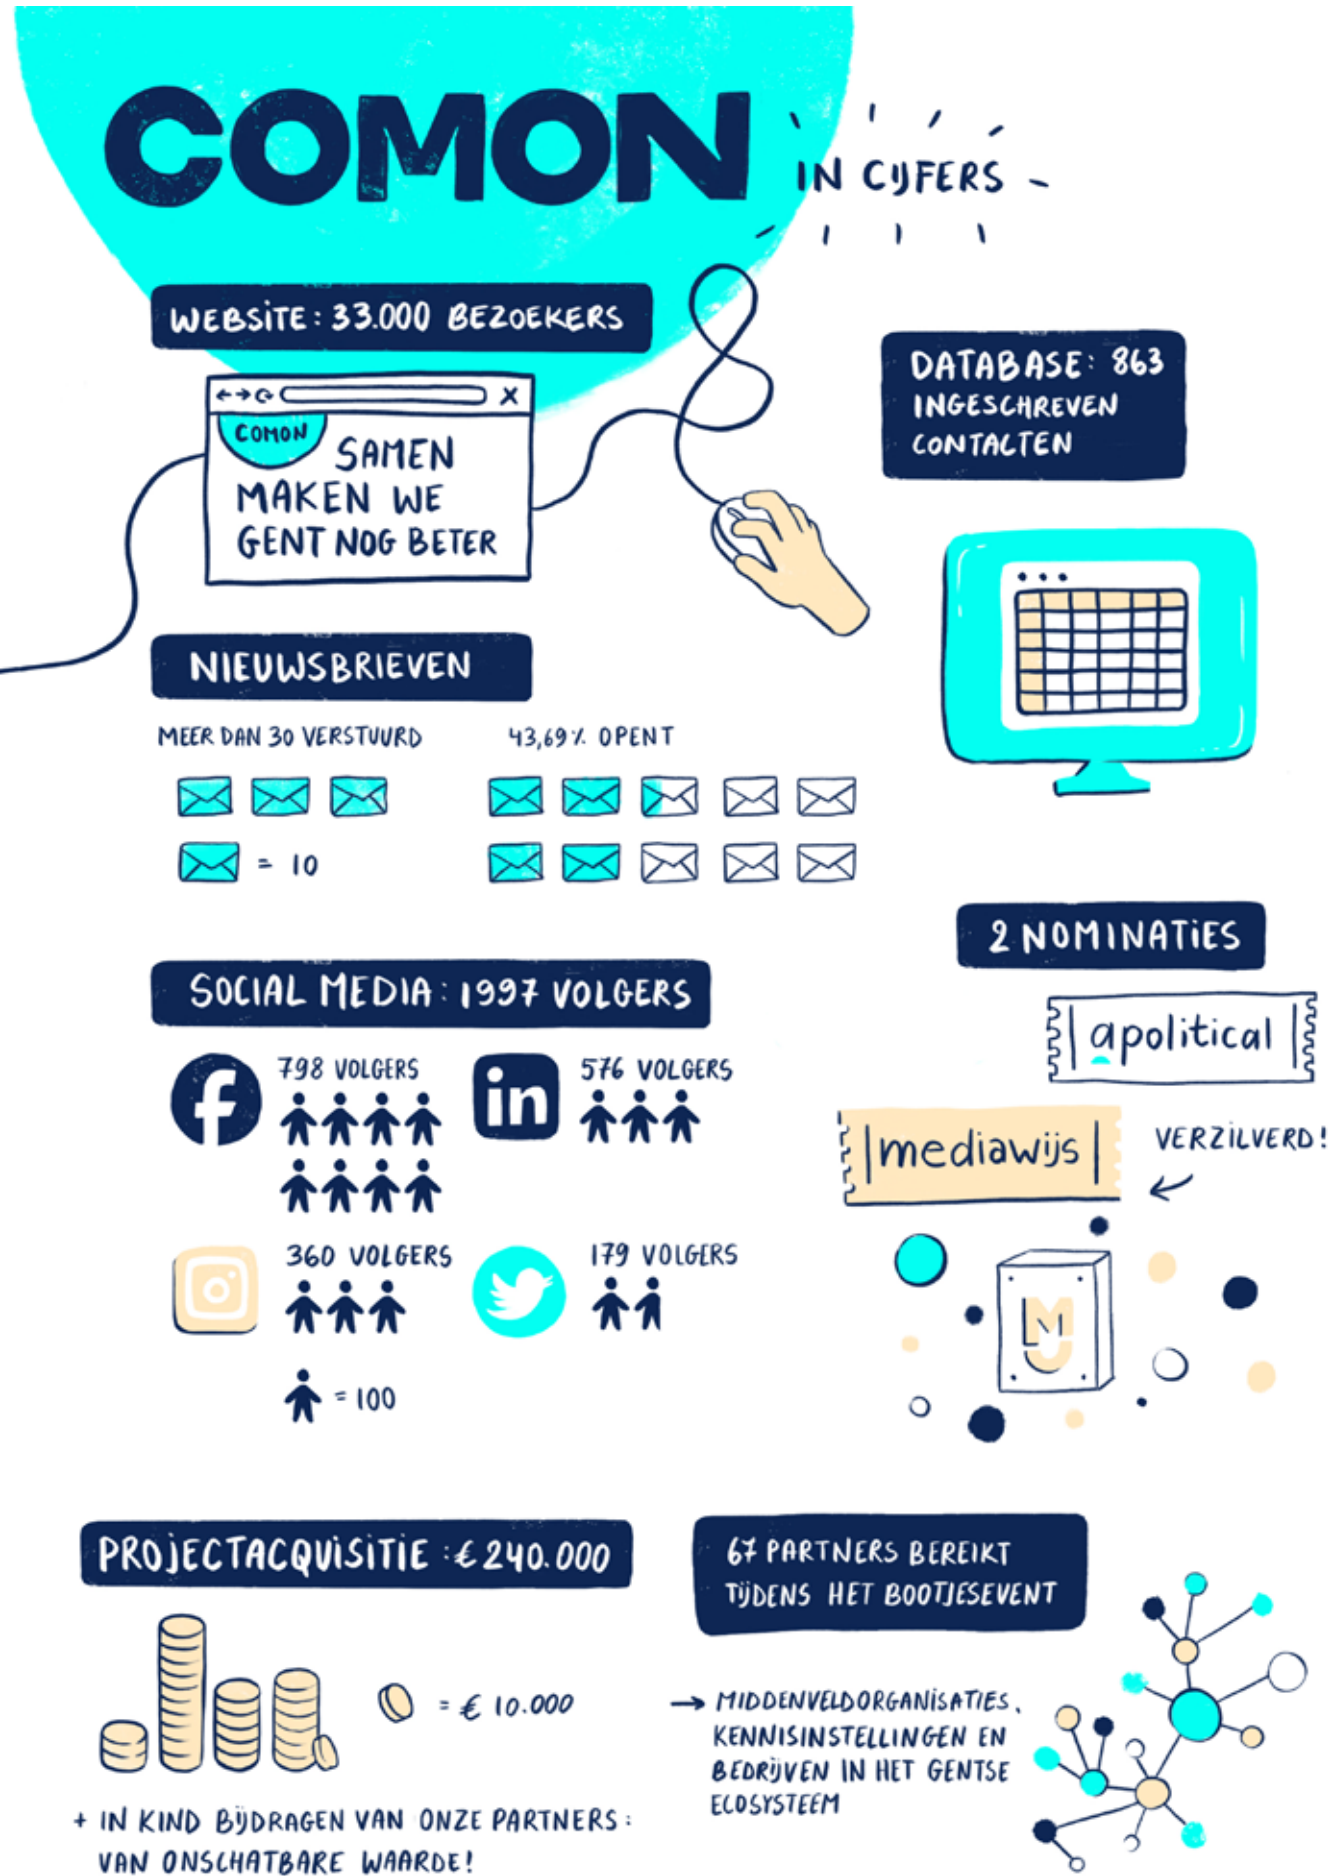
COMON IN CIJFERS

WEBSITE: 33.000 BEZOEKERS

COMON

SAMEN MAKEN WE GENT NOG BETER

DATABASE: 863 INGESCHREVEN CONTACTEN

NIEUWSBRIEVEN

MEER DAN 30 VERSTUURD

= 10

43,69% OPENT

2 NOMINATIES

apolitical

mediawijs

VERZILVERD!

SOCIAL MEDIA: 1997 VOLGERS

798 VOLGERS

576 VOLGERS

360 VOLGERS

179 VOLGERS

= 100

PROJECTACQUISITIE: € 240.000

= € 10.000

+ IN KIND BIJDRAGEN VAN ONZE PARTNERS: VAN ONSCHATBARE WAARDE!

67 PARTNERS BEREIKT TIJDENS HET BOOTJESEVENT

→ MIDDENVELDORGANISATIES, KENNISINSTELLINGEN EN BEDRIJVEN IN HET GENTSE ECOSYSTEEM